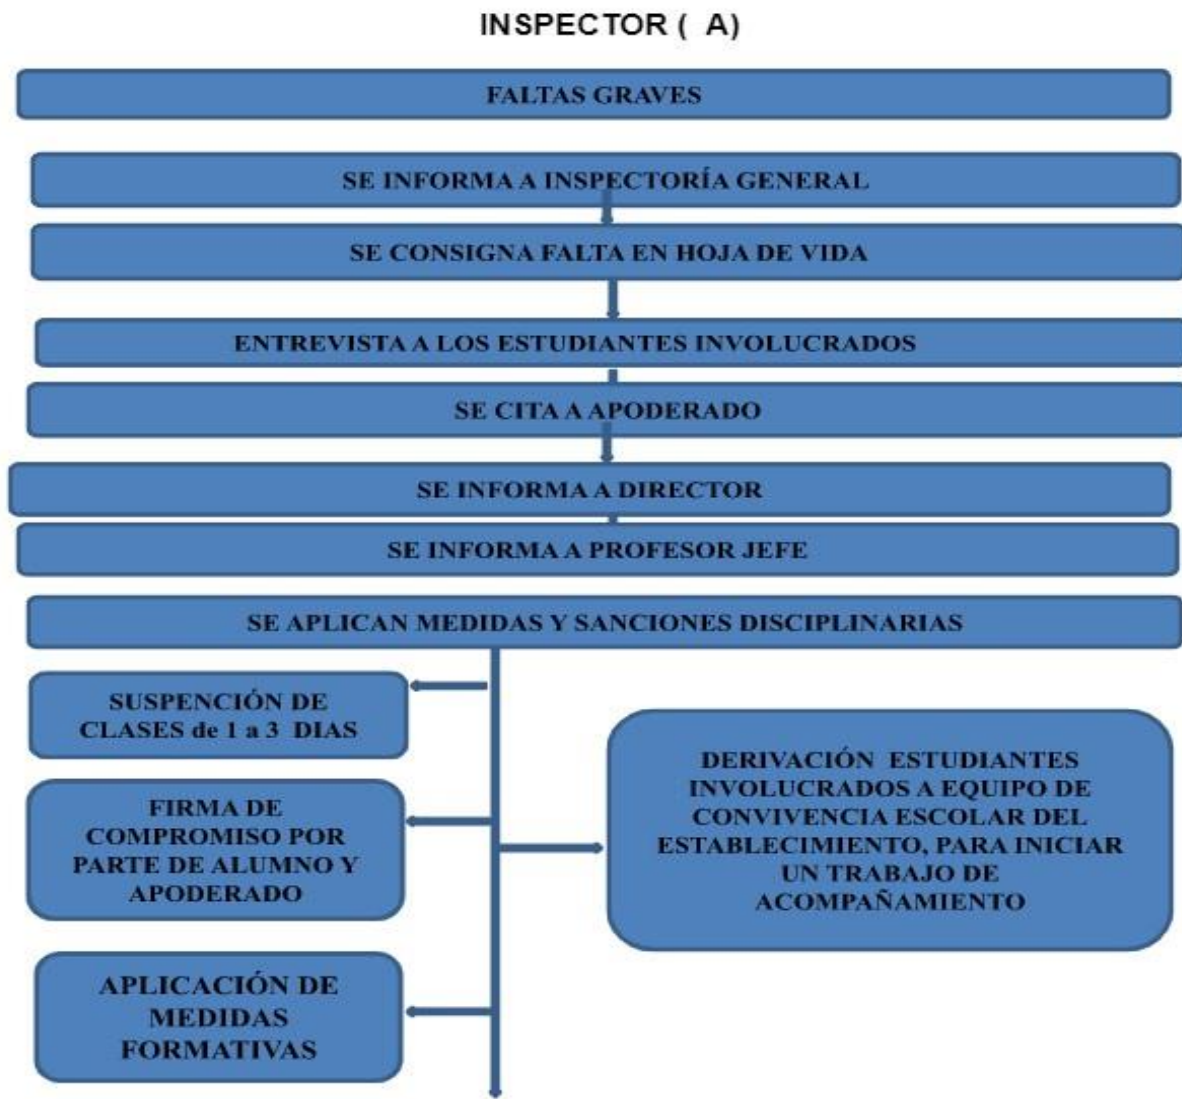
INSPECTOR ( A)

FALTAS GRAVES

SE INFORMA A INSPECTORÍA GENERAL

SE CONSIGNA FALTA EN HOJA DE VIDA

ENTREVISTA A LOS ESTUDIANTES INVOLUCRADOS

SE CITA A APODERADO

SE INFORMA A DIRECTOR

SE INFORMA A PROFESOR JEFE

SE APLICAN MEDIDAS Y SANCIONES DISCIPLINARIAS

SUSPENCIÓN DE CLASES de 1 a 3 DIAS

FIRMA DE COMPROMISO POR PARTE DE ALUMNO Y APODERADO

APLICACIÓN DE MEDIDAS FORMATIVAS

DERIVACIÓN ESTUDIANTES INVOLUCRADOS A EQUIPO DE CONVIVENCIA ESCOLAR DEL ESTABLECIMIENTO, PARA INICIAR UN TRABAJO DE ACOMPAÑAMIENTO